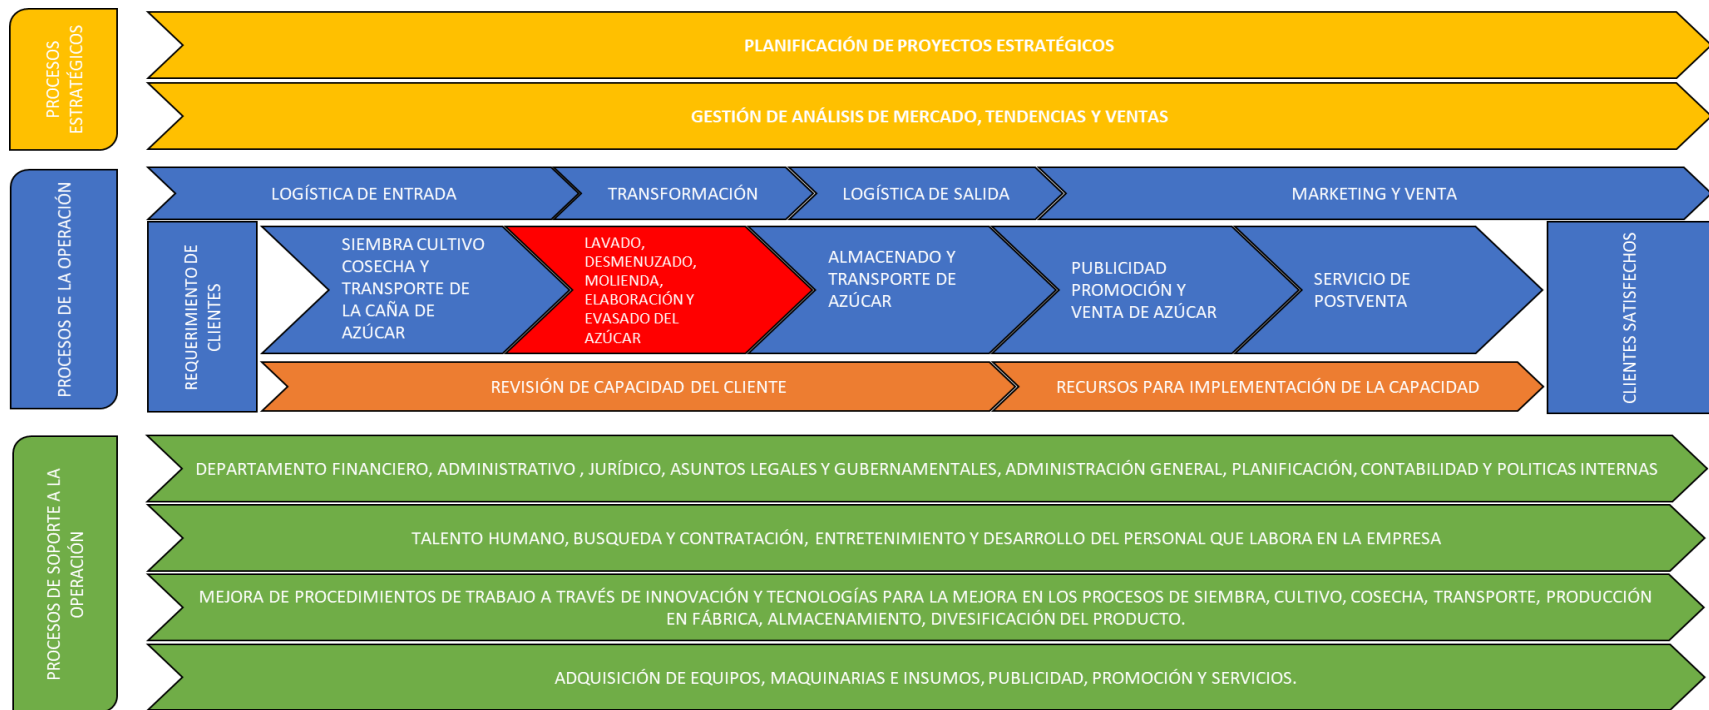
PROCESOS ESTRATÉGICOS

PLANIFICACIÓN DE PROYECTOS ESTRATÉGICOS

GESTIÓN DE ANÁLISIS DE MERCADO, TENDENCIAS Y VENTAS

PROCESOS DE LA OPERACIÓN

LOGÍSTICA DE ENTRADA

TRANSFORMACIÓN

LOGÍSTICA DE SALIDA

MARKETING Y VENTA

REQUERIMIENTO DE CLIENTES

SIEMBRA CULTIVO COSECHA Y TRANSPORTE DE LA CAÑA DE AZÚCAR

LAVADO, DESMENUZADO, MOLIENDA, ELABORACIÓN Y EVASADO DEL AZÚCAR

ALMACENADO Y TRANSPORTE DE AZÚCAR

PUBLICIDAD PROMOCIÓN Y VENTA DE AZÚCAR

SERVICIO DE POSTVENTA

CLIENTES SATISFECHOS

REVISIÓN DE CAPACIDAD DEL CLIENTE

RECURSOS PARA IMPLEMENTACIÓN DE LA CAPACIDAD

PROCESOS DE SOPORTE A LA OPERACIÓN

DEPARTAMENTO FINANCIERO, ADMINISTRATIVO , JURÍDICO, ASUNTOS LEGALES Y GUBERNAMENTALES, ADMINISTRACIÓN GENERAL, PLANIFICACIÓN, CONTABILIDAD Y POLITICAS INTERNAS

TALENTO HUMANO, BUSQUEDA Y CONTRATACIÓN, ENTRETENIMIENTO Y DESARROLLO DEL PERSONAL QUE LABORA EN LA EMPRESA

MEJORA DE PROCEDIMIENTOS DE TRABAJO A TRAVÉS DE INNOVACIÓN Y TECNOLOGÍAS PARA LA MEJORA EN LOS PROCESOS DE SIEMBRA, CULTIVO, COSECHA, TRANSPORTE, PRODUCCIÓN EN FÁBRICA, ALMACENAMIENTO, DIVESIFICACIÓN DEL PRODUCTO.

ADQUISICIÓN DE EQUIPOS, MAQUINARIAS E INSUMOS, PUBLICIDAD, PROMOCIÓN Y SERVICIOS.